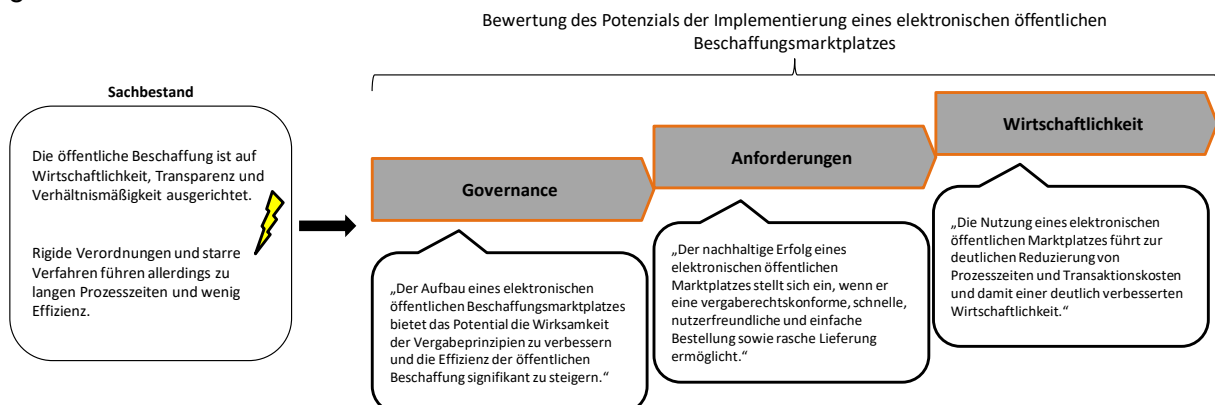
Bewertung des Potenzials der Implementierung eines elektronischen öffentlichen Beschaffungsmarktplatzes

Sachbestand

Die öffentliche Beschaffung ist auf Wirtschaftlichkeit, Transparenz und Verhältnismäßigkeit ausgerichtet.

Rigide Verordnungen und starre Verfahren führen allerdings zu langen Prozesszeiten und wenig Effizienz.

Governance

„Der Aufbau eines elektronischen öffentlichen Beschaffungsmarktplatzes bietet das Potential die Wirksamkeit der Vergabeprinzipien zu verbessern und die Effizienz der öffentlichen Beschaffung signifikant zu steigern."

Anforderungen

„Der nachhaltige Erfolg eines elektronischen öffentlichen Marktplatzes stellt sich ein, wenn er eine vergaberechtskonforme, schnelle, nutzerfreundliche und einfache Bestellung sowie rasche Lieferung ermöglicht."

Wirtschaftlichkeit

„Die Nutzung eines elektronischen öffentlichen Marktplatzes führt zur deutlichen Reduzierung von Prozesszeiten und Transaktionskosten und damit einer deutlich verbesserten Wirtschaftlichkeit."